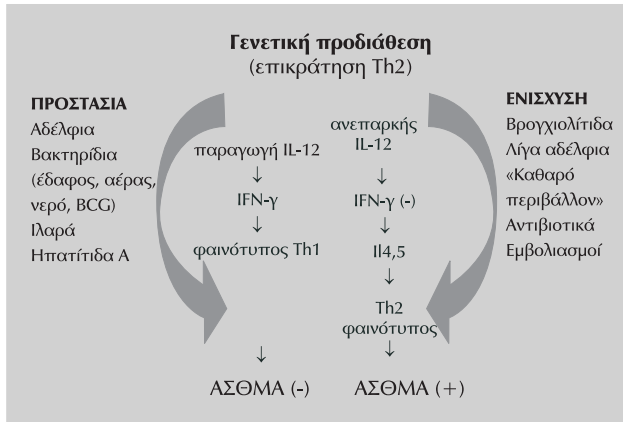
Γενετική προδιάθεση
(επικράτηση Th2)

ΠΡΟΣΤΑΣΙΑ
Αδέλφια
Βακτηρίδια (έδαφος, αέρας, νερό, BCG)
Ιλαρά
Ηπατίτιδα Α

παραγωγή IL-12
↓
IFN-γ
↓
φαινότυπος Th1

↓
ΑΣΘΜΑ (-)

ανεπαρκής IL-12
↓
IFN-γ (-)
↓
Il4,5
↓
Th2 φαινότυπος
↓
ΑΣΘΜΑ (+)

ΕΝΙΣΧΥΣΗ
Βρογχιολίτιδα
Λίγα αδέλφια
«Καθαρό περιβάλλον»
Αντιβιοτικά
Εμβολιασμοί